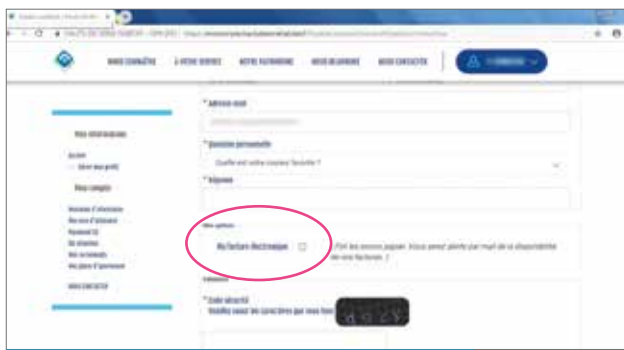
NOUS CONNAÎTRE
À VOTRE SERVICE
VOTRE PATRIMOINE
NOUS REJOINDRE
NOUS CONTACTER

* Adresse mail
* Question personnelle
Quelle est votre couleur favorite ?
* Réponse

Mes informations
Accueil
Mon compte
MON CONTACT

Mes options
Ma facture électronique
(Fini les envois papier. Vous serez alerté par mail de la disponibilité de vos factures.)

* Code sécurité
Veuillez saisir les caractères que vous lisez